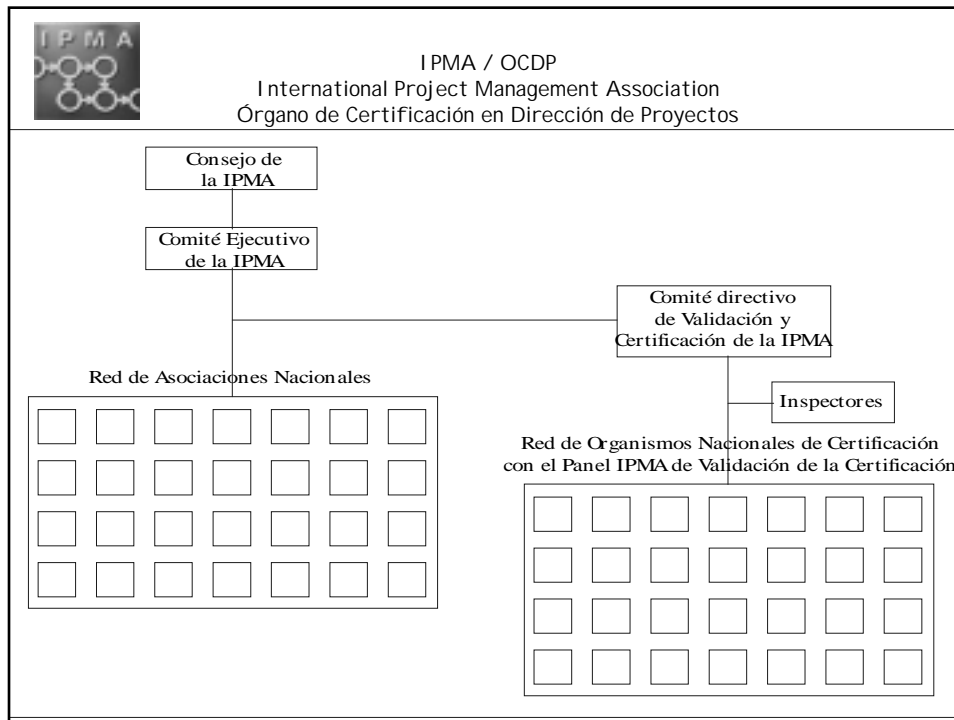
IPMA

IPMA / OCDP
International Project Management Association
Órgano de Certificación en Dirección de Proyectos

Consejo de la IPMA

Comité Ejecutivo de la IPMA

Comité directivo de Validación y Certificación de la IPMA

Red de Asociaciones Nacionales

Inspectores

Red de Organismos Nacionales de Certificación con el Panel IPMA de Validación de la Certificación